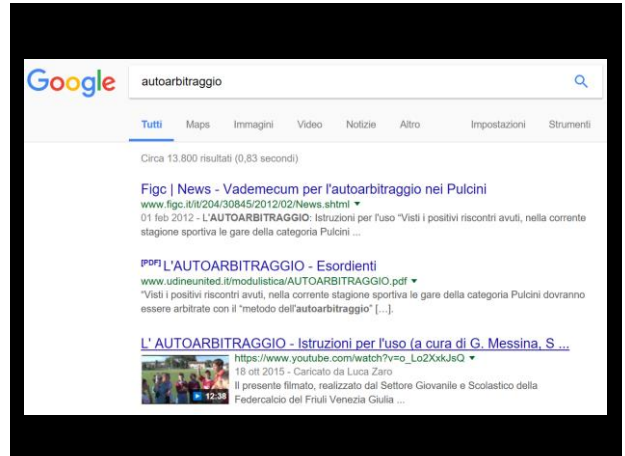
Google

autoarbitraggio

Tutti Maps Immagini Video Notizie Altro Impostazioni Strumenti

Circa 13.800 risultati (0,83 secondi)

Figc | News - Vademecum per l'autoarbitraggio nei Pulcini
www.figc.it/it/204/30845/2012/02/News.shtml ▾
01 feb 2012 - L'AUTOARBITRAGGIO: Istruzioni per l'uso "Visti i positivi riscontri avuti, nella corrente stagione sportiva le gare della categoria Pulcini ...

[PDF] L'AUTOARBITRAGGIO - Esordienti
www.udineunited.it/modulistica/AUTOARBITRAGGIO.pdf ▾
"Visti i positivi riscontri avuti, nella corrente stagione sportiva le gare della categoria Pulcini dovranno essere arbitrate con il "metodo dell'autoarbitraggio" [...].

L' AUTOARBITRAGGIO - Istruzioni per l'uso (a cura di G. Messina, S ...
https://www.youtube.com/watch?v=o_Lo2XxkJsQ ▾
18 ott 2015 - Caricato da Luca Zaro
Il presente filmato, realizzato dal Settore Giovanile e Scolastico della Federcalcio del Friuli Venezia Giulia ...
12:38